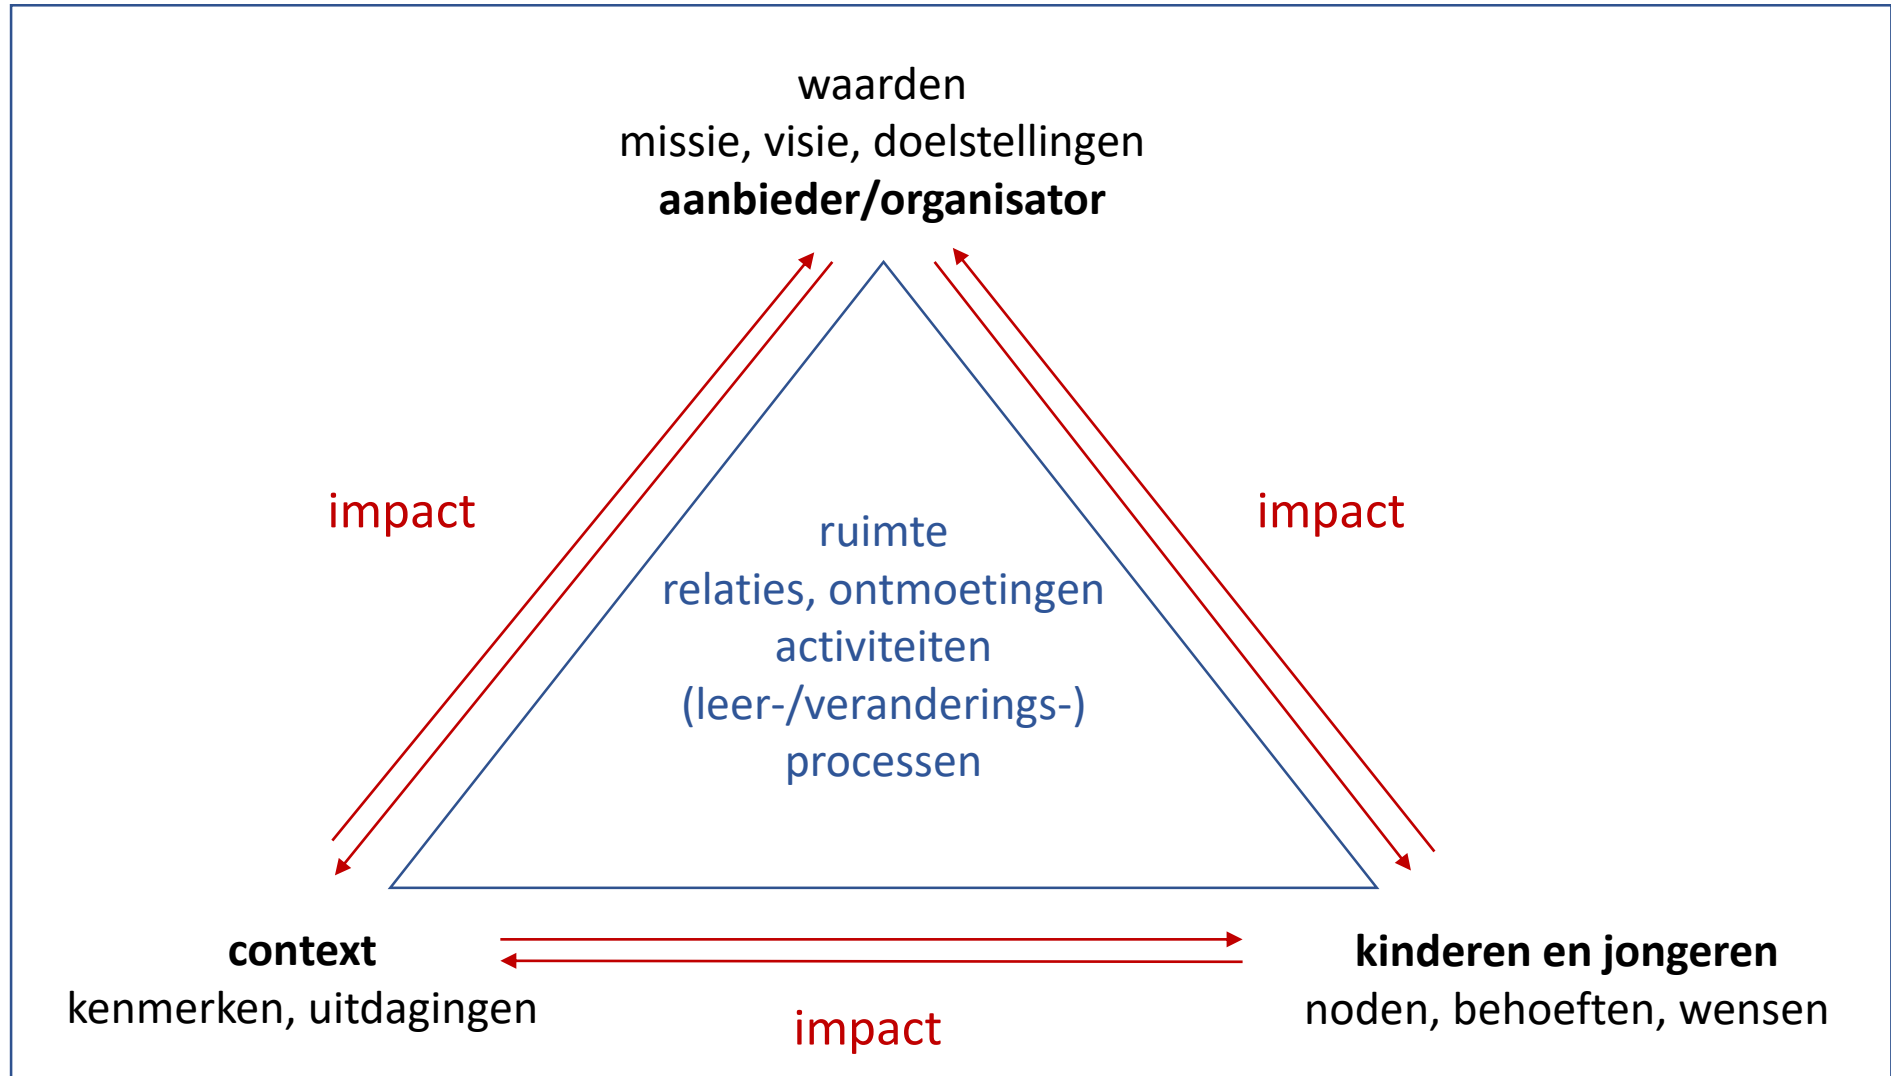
waarden
missie, visie, doelstellingen
**aanbieder/organisator**

impact

impact

ruimte
relaties, ontmoetingen
activiteiten
(leer-/veranderings-)
processen

**context**
kenmerken, uitdagingen

**kinderen en jongeren**
noden, behoeften, wensen

impact